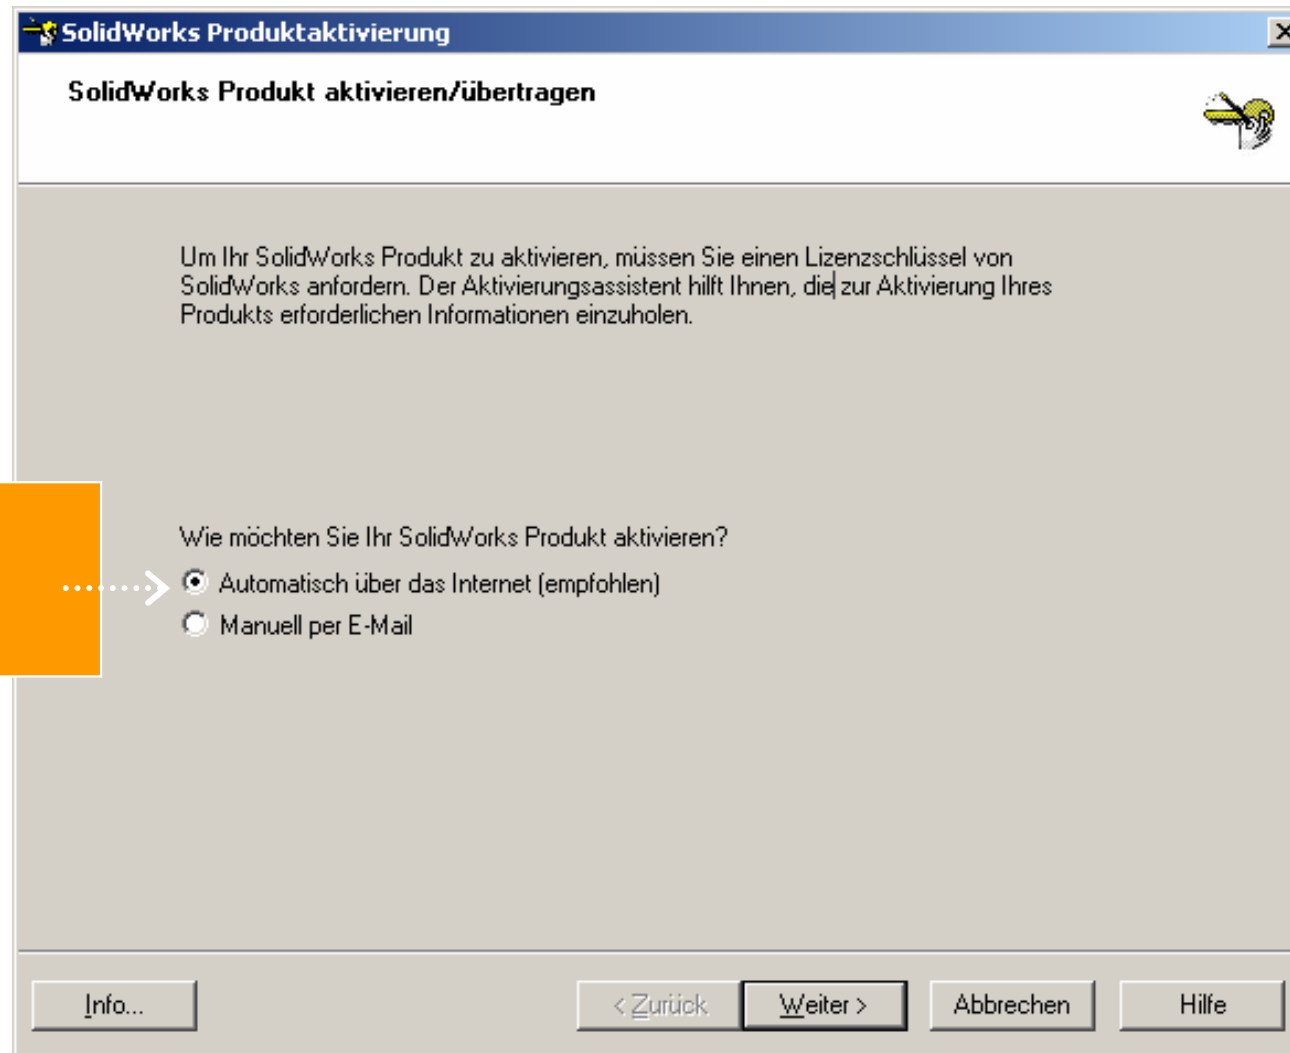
SolidWorks Produktaktivierung

SolidWorks Produkt aktivieren/übertragen

Um Ihr SolidWorks Produkt zu aktivieren, müssen Sie einen Lizenzschlüssel von SolidWorks anfordern. Der Aktivierungsassistent hilft Ihnen, die zur Aktivierung Ihres Produkts erforderlichen Informationen einzuholen.

Wie möchten Sie Ihr SolidWorks Produkt aktivieren?

Automatisch über das Internet (empfohlen)

Manuell per E-Mail

Info...

< Zurück

Weiter >

Abbrechen

Hilfe